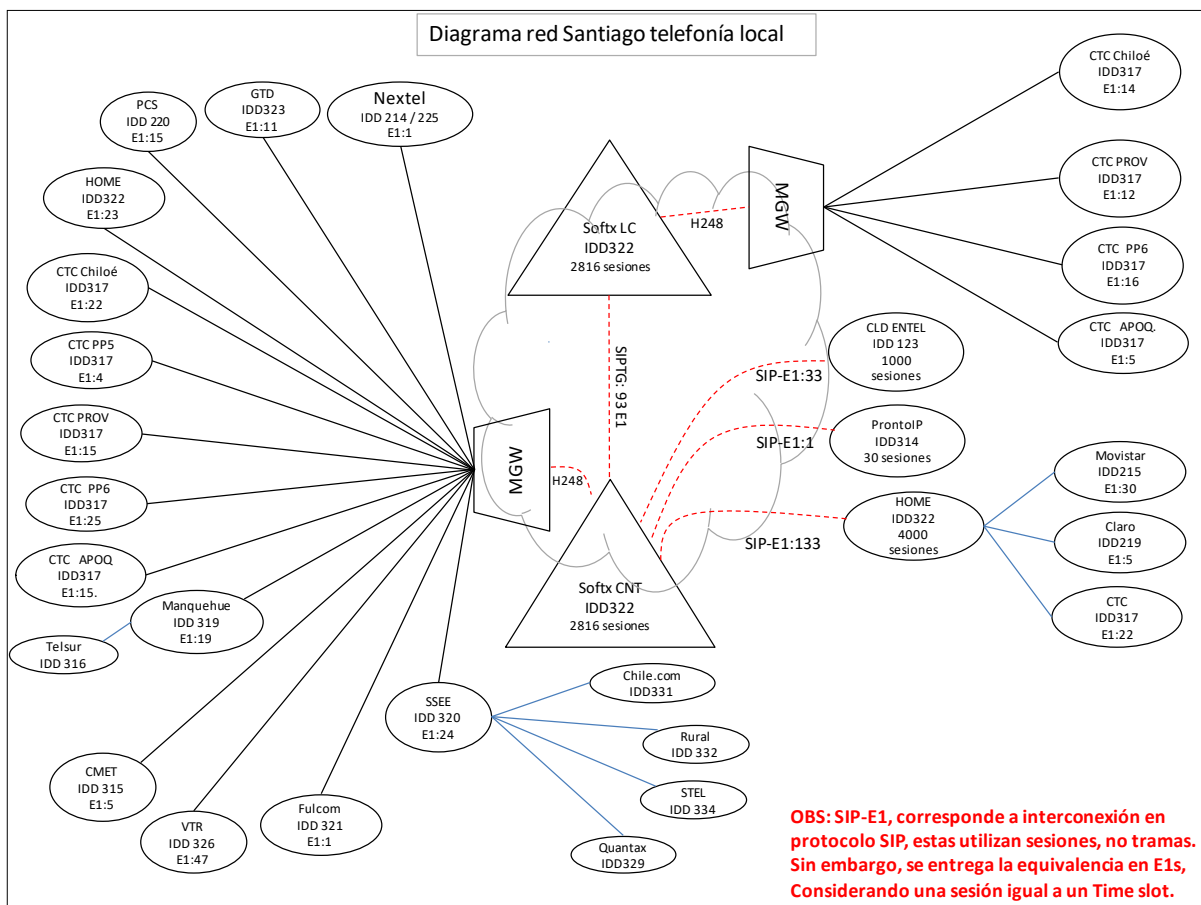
Diagrama red Santiago telefonía local

PCS
IDD 220
E1:15

GTD
IDD323
E1:11

Nextel
IDD 214 / 225
E1:1

HOME
IDD322
E1:23

CTC Chiloé
IDD317
E1:22

CTC PP5
IDD317
E1:4

CTC PROV
IDD317
E1:15

CTC PP6
IDD317
E1:25

CTC APOQ
IDD317
E1:15.

Manquehue
IDD 319
E1:19

Telsur
IDD 316

CMET
IDD 315
E1:5

VTR
IDD 326
E1:47

Fulcom
IDD 321
E1:1

SSEE
IDD 320
E1:24

Chile.com
IDD331

Rural
IDD 332

STEL
IDD 334

Quantax
IDD329

Softx LC
IDD322
2816 sesiones

H248

MGW

SIPTG: 93 E1

MGW

H248

Softx CNT
IDD322
2816 sesiones

CTC Chiloé
IDD317
E1:14

CTC PROV
IDD317
E1:12

CTC PP6
IDD317
E1:16

CTC APOQ.
IDD317
E1:5

CLD ENTEL
IDD 123
1000
sesiones

SIP-E1:33

ProntoIP
IDD314
30 sesiones

SIP-E1:1

HOME
IDD322
4000
sesiones

SIP-E1:133

Movistar
IDD215
E1:30

Claro
IDD219
E1:5

CTC
IDD317
E1:22

OBS: SIP-E1, corresponde a interconexión en protocolo SIP, estas utilizan sesiones, no tramas. Sin embargo, se entrega la equivalencia en E1s, Considerando una sesión igual a un Time slot.